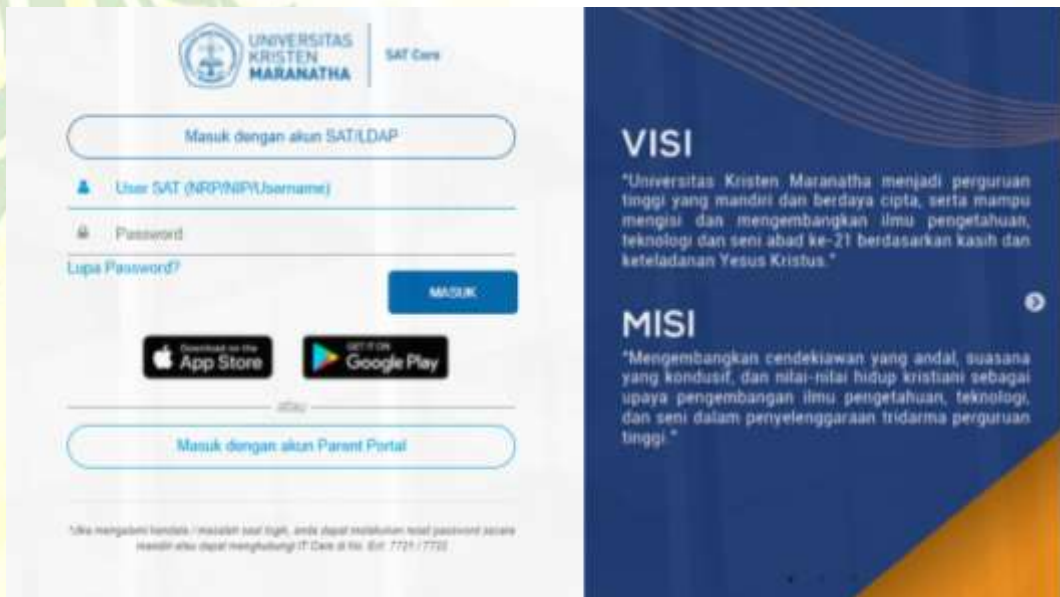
UNIVERSITAS KRISTEN MARANATHA

SAT Care

Masuk dengan akun SAT/LDAP

User SAT (NRP/NIP/Username)

Password

Lupa Password?

MASUK

Download on the App Store

GET IT ON Google Play

atau

Masuk dengan akun Parent Portal

*Jika mengalami kendala / masalah saat login, anda dapat melakukan reset password secara mandiri atau dapat menghubungi IT Care di No. Ext. 7721 / 7722

VISI

"Universitas Kristen Maranatha menjadi perguruan tinggi yang mandiri dan berdaya cipta, serta mampu mengisi dan mengembangkan ilmu pengetahuan, teknologi dan seni abad ke-21 berdasarkan kasih dan keteladanan Yesus Kristus."

MISI

"Mengembangkan cendekiawan yang andal, suasana yang kondusif, dan nilai-nilai hidup kristiani sebagai upaya pengembangan ilmu pengetahuan, teknologi, dan seni dalam penyelenggaraan tridarma perguruan tinggi."